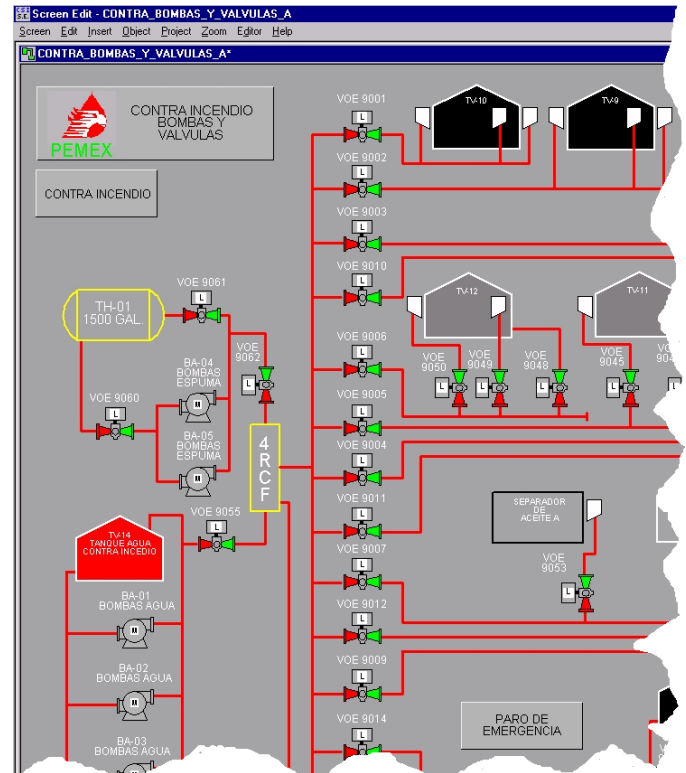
Screen Edit - CONTRA_BOMBAS_Y_VALVULAS_A

Screen Edit Insert Object Project Zoom Editor Help

CONTRA_BOMBAS_Y_VALVULAS_A*

PEMEX

CONTRA INCENDIO BOMBAS Y VALVULAS

CONTRA INCENDIO

TH-01 1500 GAL.

VOE 9061

L

VOE 9062

L

BA-04 BOMBAS ESPUMA

VOE 9060

L

BA-05 BOMBAS ESPUMA

4 R C F

TV-14 TANQUE AGUA CONTRA INCEDIO

VOE 9055

L

BA-01 BOMBAS AGUA

BA-02 BOMBAS AGUA

BA-03 BOMBAS AGUA

VOE 9001

L

TV-10

TV-9

VOE 9002

L

VOE 9003

L

VOE 9010

L

TV-12

TV-11

VOE 9006

L

VOE 9050

L

VOE 9049

L

VOE 9048

L

VOE 9045

L

VOE 9005

L

VOE 9004

L

VOE 9011

L

SEPARADOR DE ACEITE A

VOE 9053

L

VOE 9007

L

VOE 9012

L

VOE 9009

L

VOE 9014

L

PARO DE EMERGENCIA